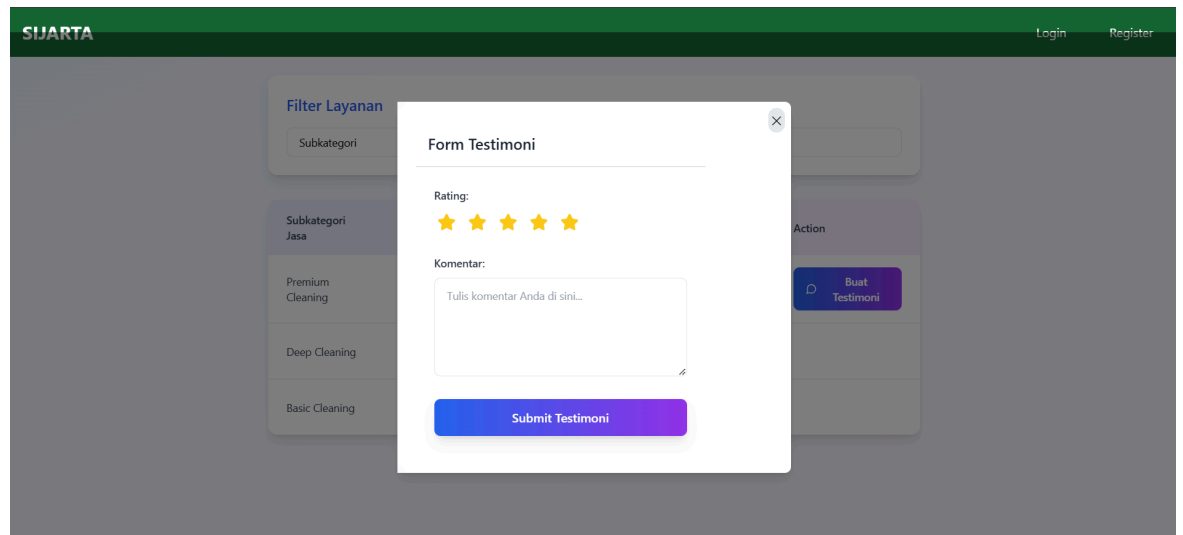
SIJARTA

Login Register

Filter Layanan

Subkategori

| Subkategori Jasa | Action |
|---|---|
| Premium Cleaning | Buat Testimoni |
| Deep Cleaning | |
| Basic Cleaning | |

×

Form Testimoni

Rating:

Komentar:

Tulis komentar Anda di sini...

Submit Testimoni